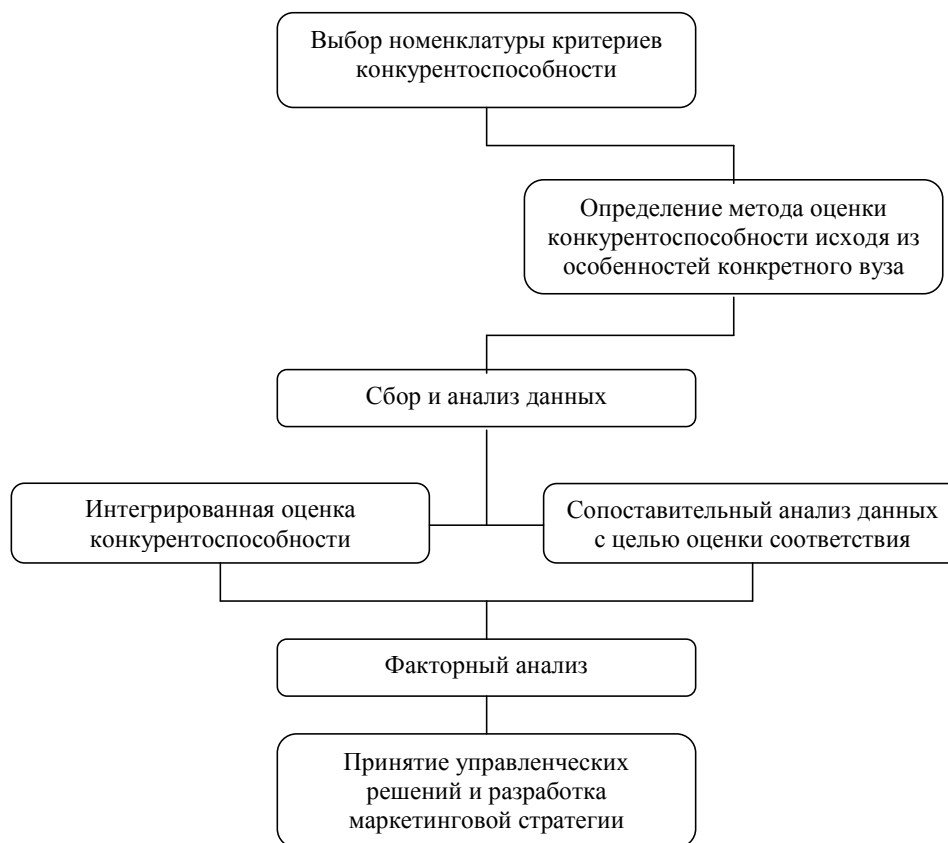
Выбор номенклатуры критериев конкурентоспособности

Определение метода оценки конкурентоспособности исходя из особенностей конкретного вуза

Сбор и анализ данных

Интегрированная оценка конкурентоспособности

Сопоставительный анализ данных с целью оценки соответствия

Факторный анализ

Принятие управленческих решений и разработка маркетинговой стратегии